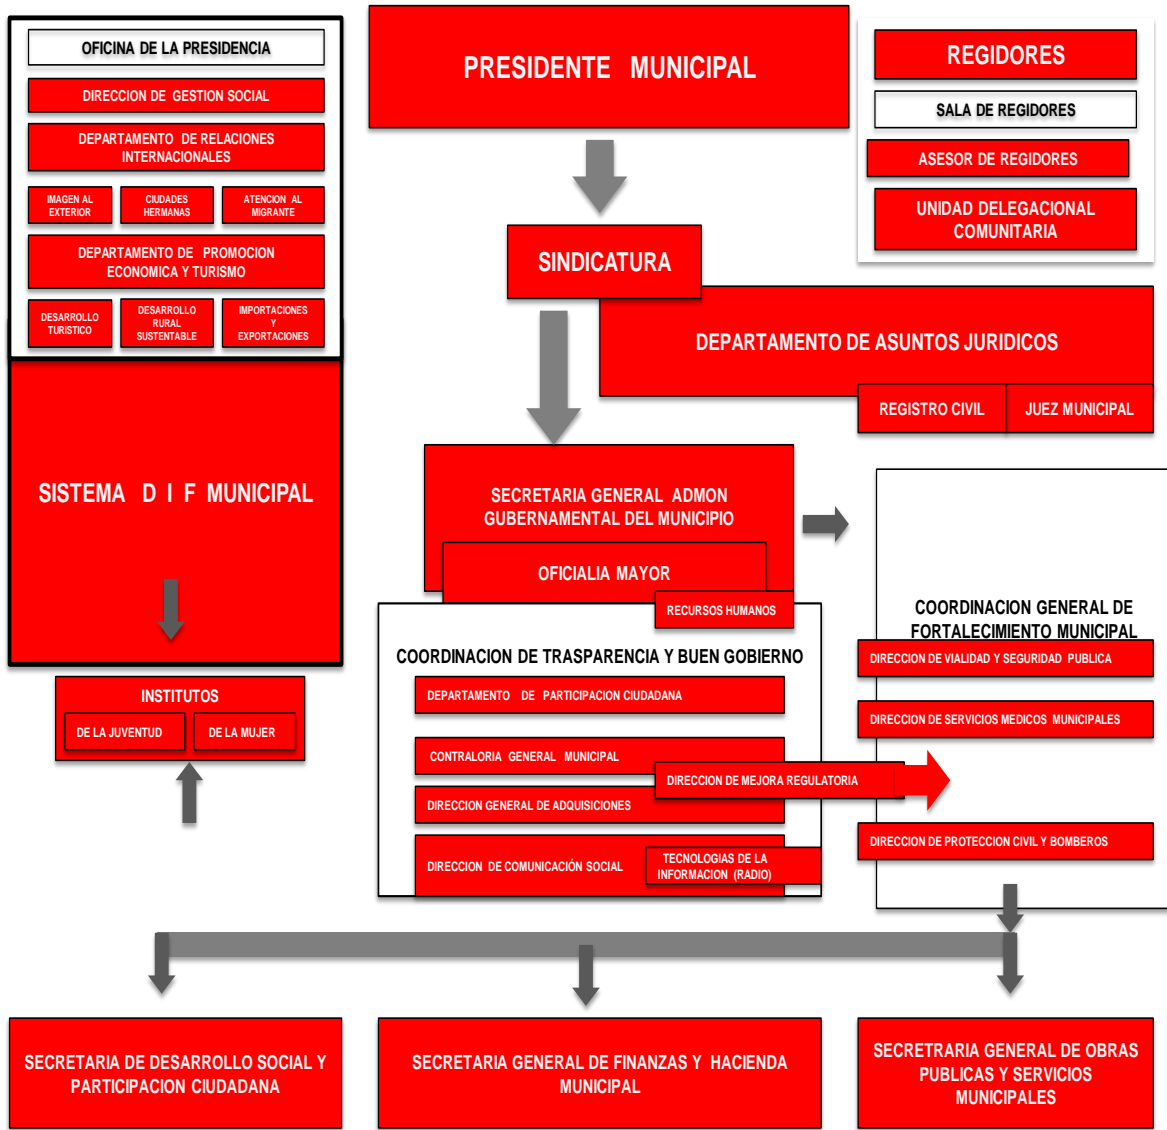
OFICINA DE LA PRESIDENCIA

DIRECCION DE GESTION SOCIAL

DEPARTAMENTO DE RELACIONES INTERNACIONALES

IMAGEN AL EXTERIOR

CIUDADES HERMANAS

ATENCION AL MIGRANTE

DEPARTAMENTO DE PROMOCION ECONOMICA Y TURISMO

DESARROLLO TURISTICO

DESARROLLO RURAL SUSTENTABLE

IMPORTACIONES Y EXPORTACIONES

SISTEMA D I F MUNICIPAL

INSTITUTOS

DE LA JUVENTUD

DE LA MUJER

PRESIDENTE MUNICIPAL

SINDICATURA

DEPARTAMENTO DE ASUNTOS JURIDICOS

REGISTRO CIVIL

JUEZ MUNICIPAL

REGIDORES

SALA DE REGIDORES

ASESOR DE REGIDORES

UNIDAD DELEGACIONAL COMUNITARIA

SECRETARIA GENERAL ADMON GUBERNAMENTAL DEL MUNICIPIO

OFICIALIA MAYOR

RECURSOS HUMANOS

COORDINACION DE TRASPARENCIA Y BUEN GOBIERNO

DEPARTAMENTO DE PARTICIPACION CIUDADANA

CONTRALORIA GENERAL MUNICIPAL

DIRECCION DE MEJORA REGULATORIA

DIRECCION GENERAL DE ADQUISICIONES

DIRECCION DE COMUNICACIÓN SOCIAL

TECNOLOGIAS DE LA INFORMACION (RADIO)

COORDINACION GENERAL DE FORTALECIMIENTO MUNICIPAL

DIRECCION DE VIALIDAD Y SEGURIDAD PUBLICA

DIRECCION DE SERVICIOS MEDICOS MUNICIPALES

DIRECCION DE PROTECCION CIVIL Y BOMBEROS

SECRETARIA DE DESARROLLO SOCIAL Y PARTICIPACION CIUDADANA

SECRETARIA GENERAL DE FINANZAS Y HACIENDA MUNICIPAL

SECRETRARIA GENERAL DE OBRAS PUBLICAS Y SERVICIOS MUNICIPALES